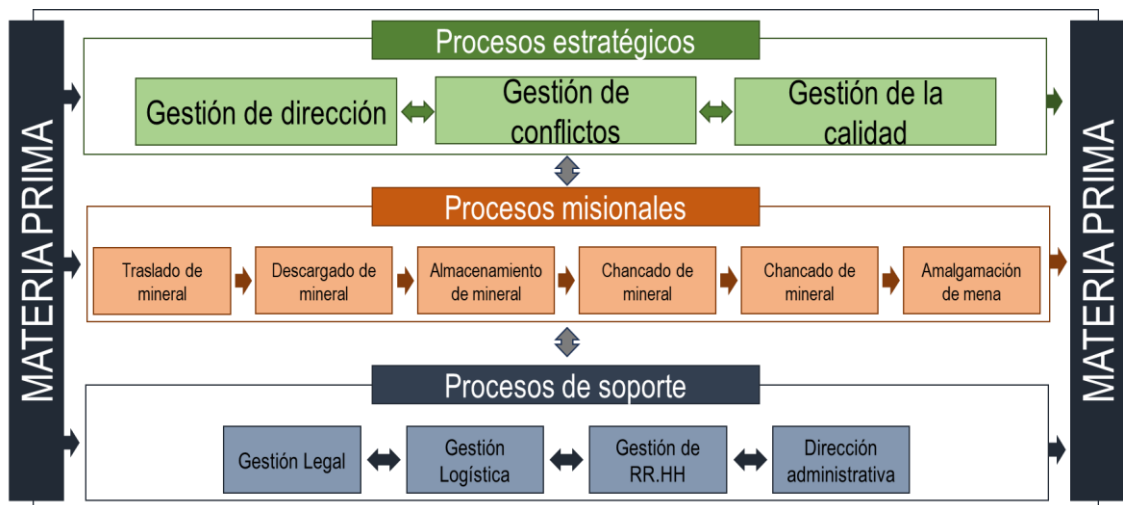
MATERIA PRIMA

Procesos estratégicos

Gestión de dirección

Gestión de conflictos

Gestión de la calidad

Procesos misionales

Traslado de mineral

Descargado de mineral

Almacenamiento de mineral

Chancado de mineral

Chancado de mineral

Amalgamación de mena

Procesos de soporte

Gestión Legal

Gestión Logística

Gestión de RR.HH

Dirección administrativa

MATERIA PRIMA